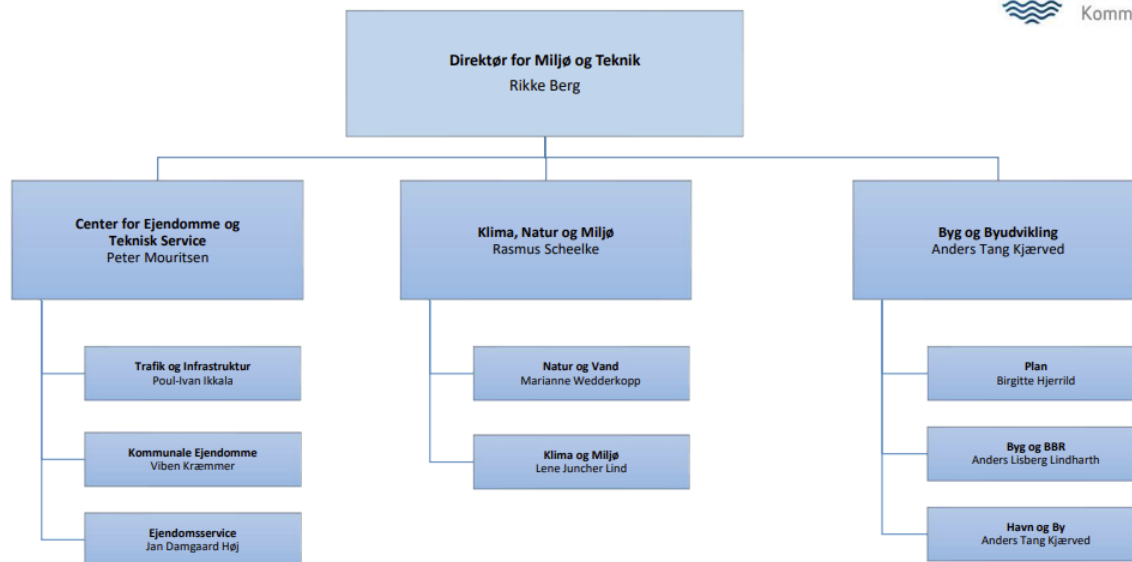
Komm

**Direktør for Miljø og Teknik**
Rikke Berg

**Center for Ejendomme og Teknisk Service**
Peter Mouritsen

**Trafik og Infrastruktur**
Poul-Ivan Ikkala

**Kommunale Ejendomme**
Viben Kræmmer

**Ejendomsservice**
Jan Damgaard Høj

**Klima, Natur og Miljø**
Rasmus Scheelke

**Natur og Vand**
Marianne Wedderkopp

**Klima og Miljø**
Lene Juncher Lind

**Byg og Byudvikling**
Anders Tang Kjærved

**Plan**
Birgitte Hjerrild

**Byg og BBR**
Anders Lisberg Lindharth

**Havn og By**
Anders Tang Kjærved